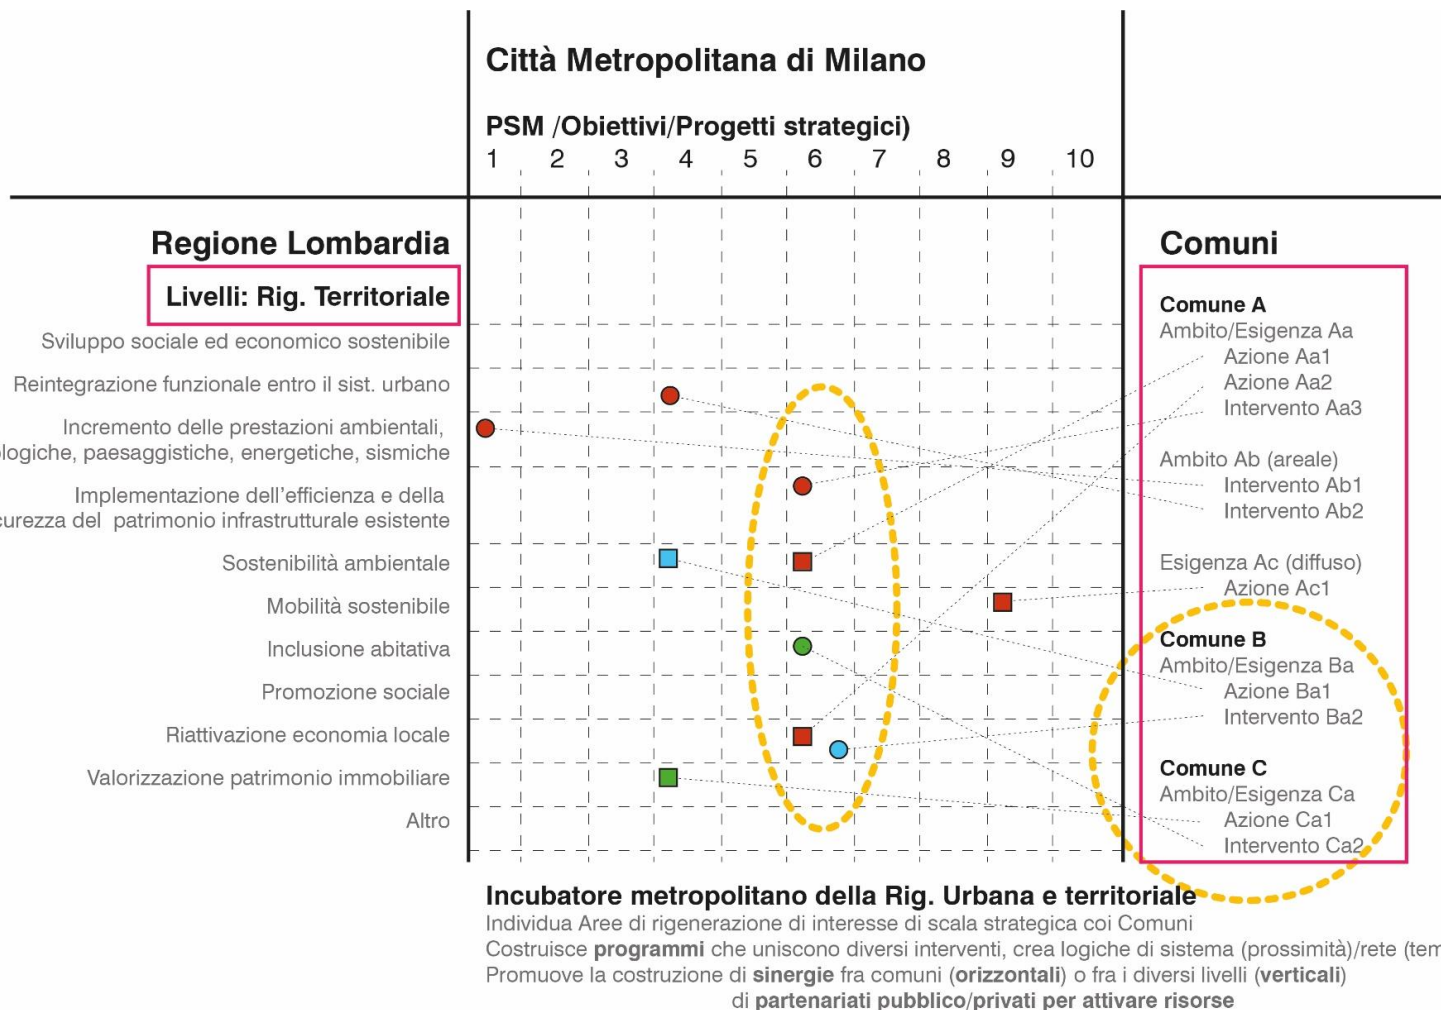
Città Metropolitana di Milano

PSM /Obiettivi/Progetti strategici)
1 2 3 4 5 6 7 8 9 10

Regione Lombardia

Livelli: Rig. Territoriale

Sviluppo sociale ed economico sostenibile

Reintegrazione funzionale entro il sist. urbano

Incremento delle prestazioni ambientali, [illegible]logiche, paesaggistiche, energetiche, sismiche

Implementazione dell'efficienza e della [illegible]curezza del patrimonio infrastrutturale esistente

Sostenibilità ambientale

Mobilità sostenibile

Inclusione abitativa

Promozione sociale

Riattivazione economia locale

Valorizzazione patrimonio immobiliare

Altro

Comuni

Comune A
Ambito/Esigenza Aa
Azione Aa1
Azione Aa2
Intervento Aa3

Ambito Ab (areale)
Intervento Ab1
Intervento Ab2

Esigenza Ac (diffuso)
Azione Ac1

Comune B
Ambito/Esigenza Ba
Azione Ba1
Intervento Ba2

Comune C
Ambito/Esigenza Ca
Azione Ca1
Intervento Ca2

Incubatore metropolitano della Rig. Urbana e territoriale
Individua Aree di rigenerazione di interesse di scala strategica coi Comuni
Costruisce **programmi** che uniscono diversi interventi, crea logiche di sistema (prossimità)/rete (tem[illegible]
Promuove la costruzione di **sinergie** fra comuni (**orizzontali**) o fra i diversi livelli (**verticali**)
di **partenariati pubblico/privati per attivare risorse**